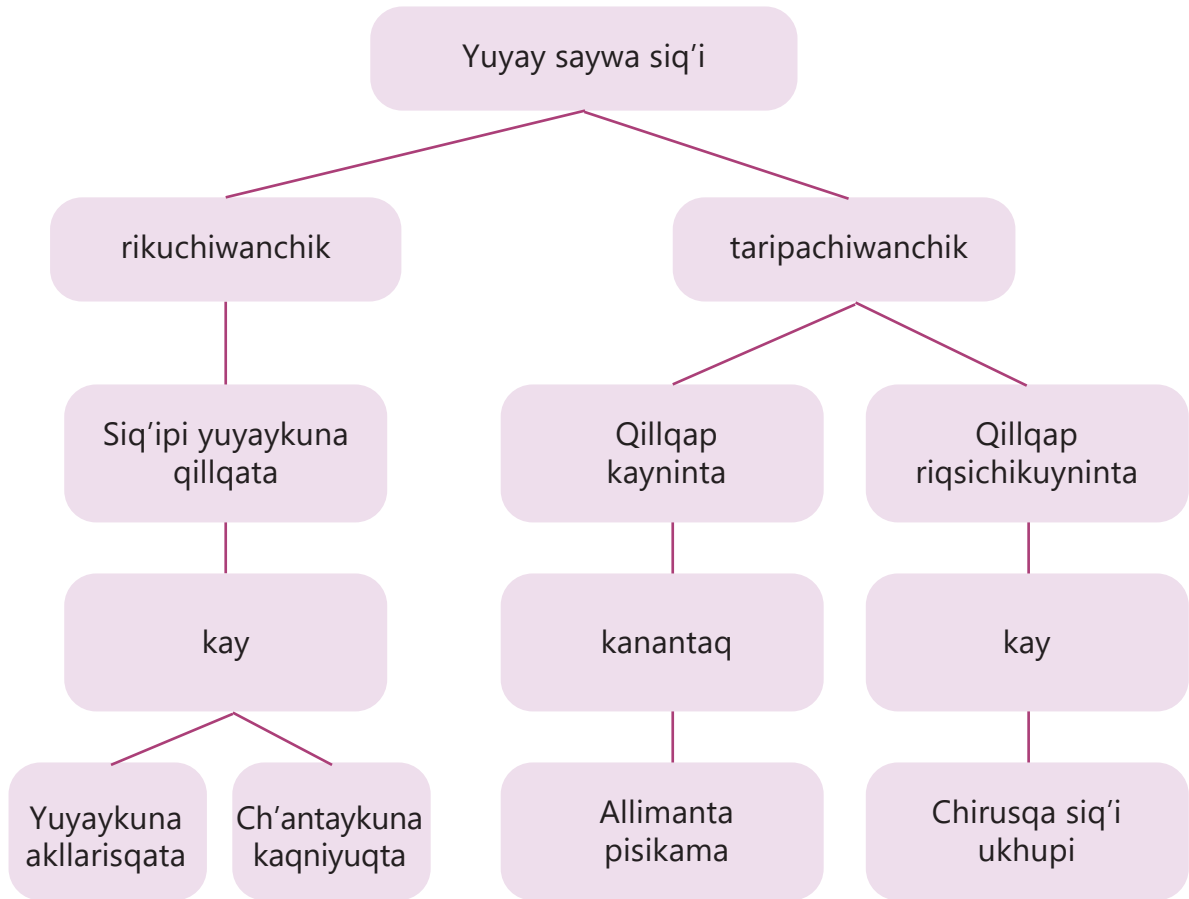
Yuyay saywa siq’i

rikuchiwanchik

taripachiwanchik

Siq’ipi yuyaykuna qillqata

kay

Yuyaykuna akllarisqata

Ch’antaykuna kaqniyuqta

Qillqap kayninta

kanantaq

Allimanta pisikama

Qillqap riqsichikuyninta

kay

Chirusqa siq’i ukhupi